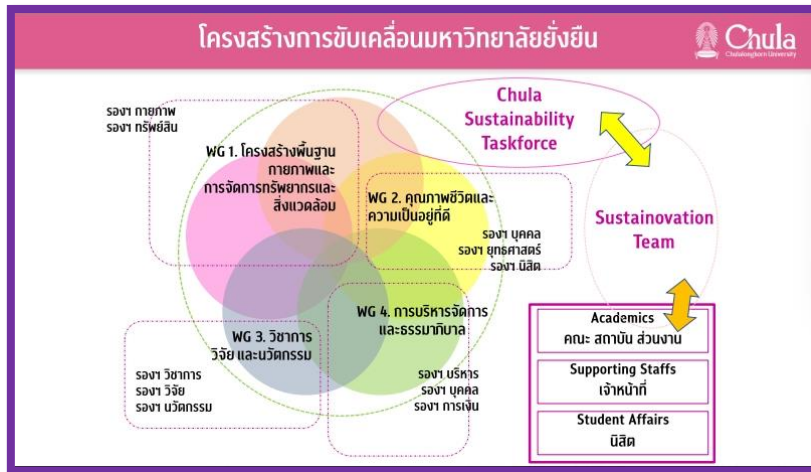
โครงสร้างการขับเคลื่อนมหาวิทยาลัยยั่งยืน

Chula
Chulalongkorn University

Chula Sustainability Taskforce

รองฯ กายภาพ
รองฯ ทรัพย์สิน

WG 1. โครงสร้างพื้นฐานกายภาพและการจัดการทรัพยากรและสิ่งแวดล้อม

WG 2. คุณภาพชีวิตและความเป็นอยู่ที่ดี

รองฯ บุคคล
รองฯ ยุทธศาสตร์
รองฯ นิสิต

Sustainovation Team

WG 3. วิชาการ วิจัย และนวัตกรรม

รองฯ วิชาการ
รองฯ วิจัย
รองฯ นวัตกรรม

WG 4. การบริหารจัดการและธรรมาภิบาล

รองฯ บริหาร
รองฯ บุคคล
รองฯ การเงิน

Academics
คณะ สถาบัน ส่วนงาน

Supporting Staffs
เจ้าหน้าที่

Student Affairs
นิสิต